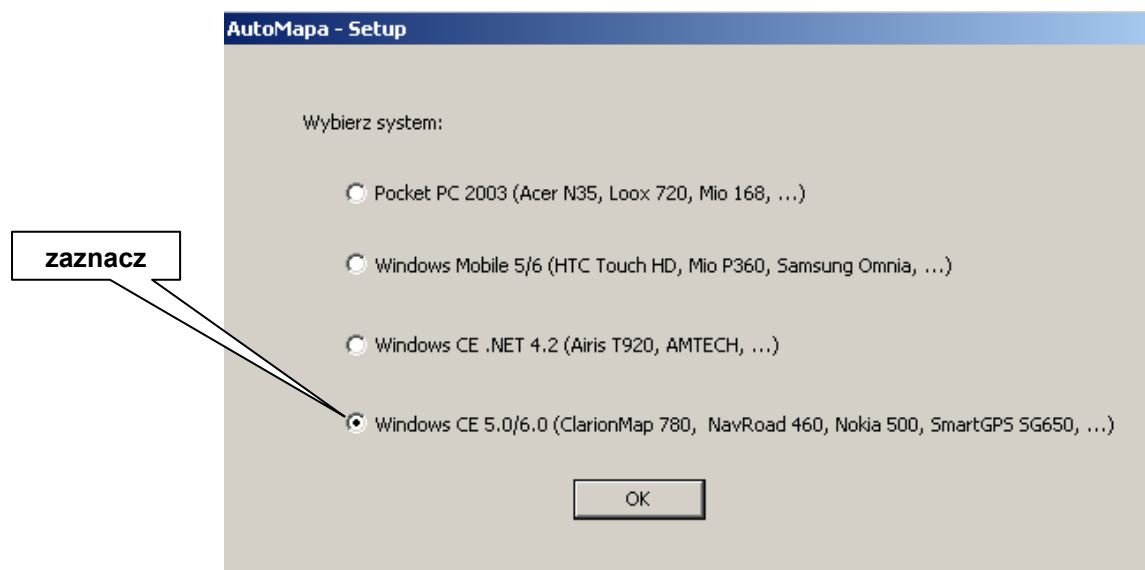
AutoMapa - Setup

Wybierz system:

Pocket PC 2003 (Acer N35, Loox 720, Mio 168, ...)

zaznacz

Windows Mobile 5/6 (HTC Touch HD, Mio P360, Samsung Omnia, ...)

Windows CE .NET 4.2 (Airis T920, AMTECH, ...)

Windows CE 5.0/6.0 (ClarionMap 780, NavRoad 460, Nokia 500, SmartGPS SG650, ...)

OK